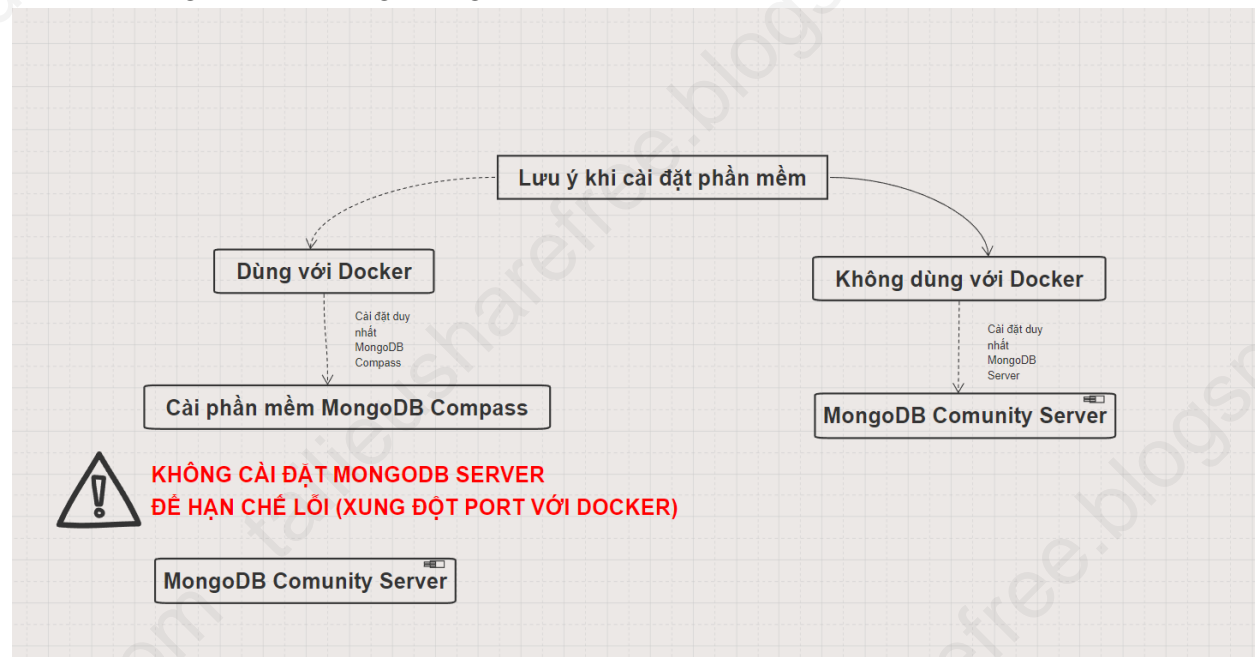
Lưu ý khi cài đặt phần mềm

Dùng với Docker

Cài đặt duy nhất MongoDB Compass

Cài phần mềm MongoDB Compass

Không dùng với Docker

Cài đặt duy nhất MongoDB Server

MongoDB Comunity Server

KHÔNG CÀI ĐẶT MONGODB SERVER
ĐỂ HẠN CHẾ LỖI (XUNG ĐỘT PORT VỚI DOCKER)

MongoDB Comunity Server

taileusharefree.blogspot.com